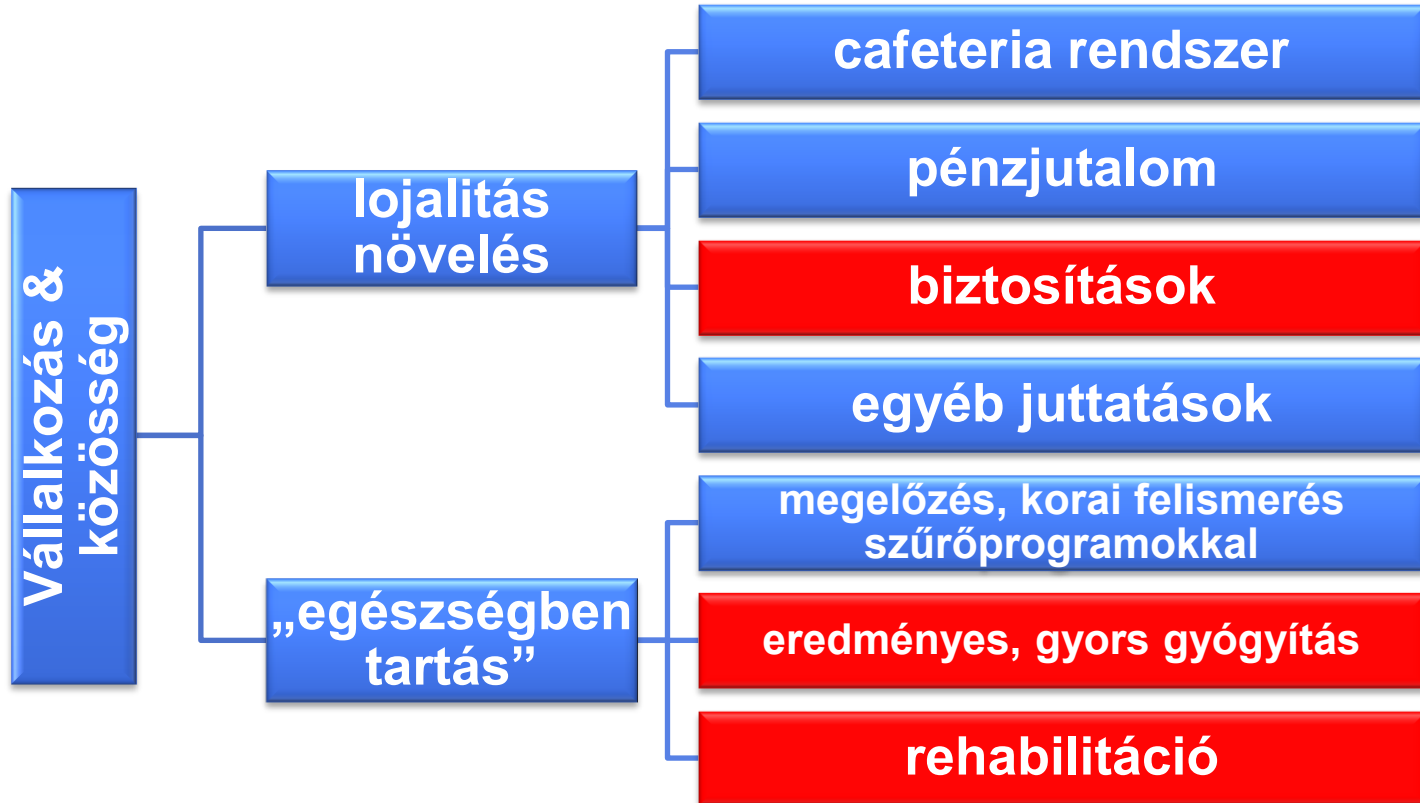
Vállalkozás & közösség

lojalitás növelés

cafeteria rendszer

pénzjutalom

biztosítások

egyéb juttatások

„egészségben tartás”

megelőzés, korai felismerés szűrőprogramokkal

eredményes, gyors gyógyítás

rehabilitáció